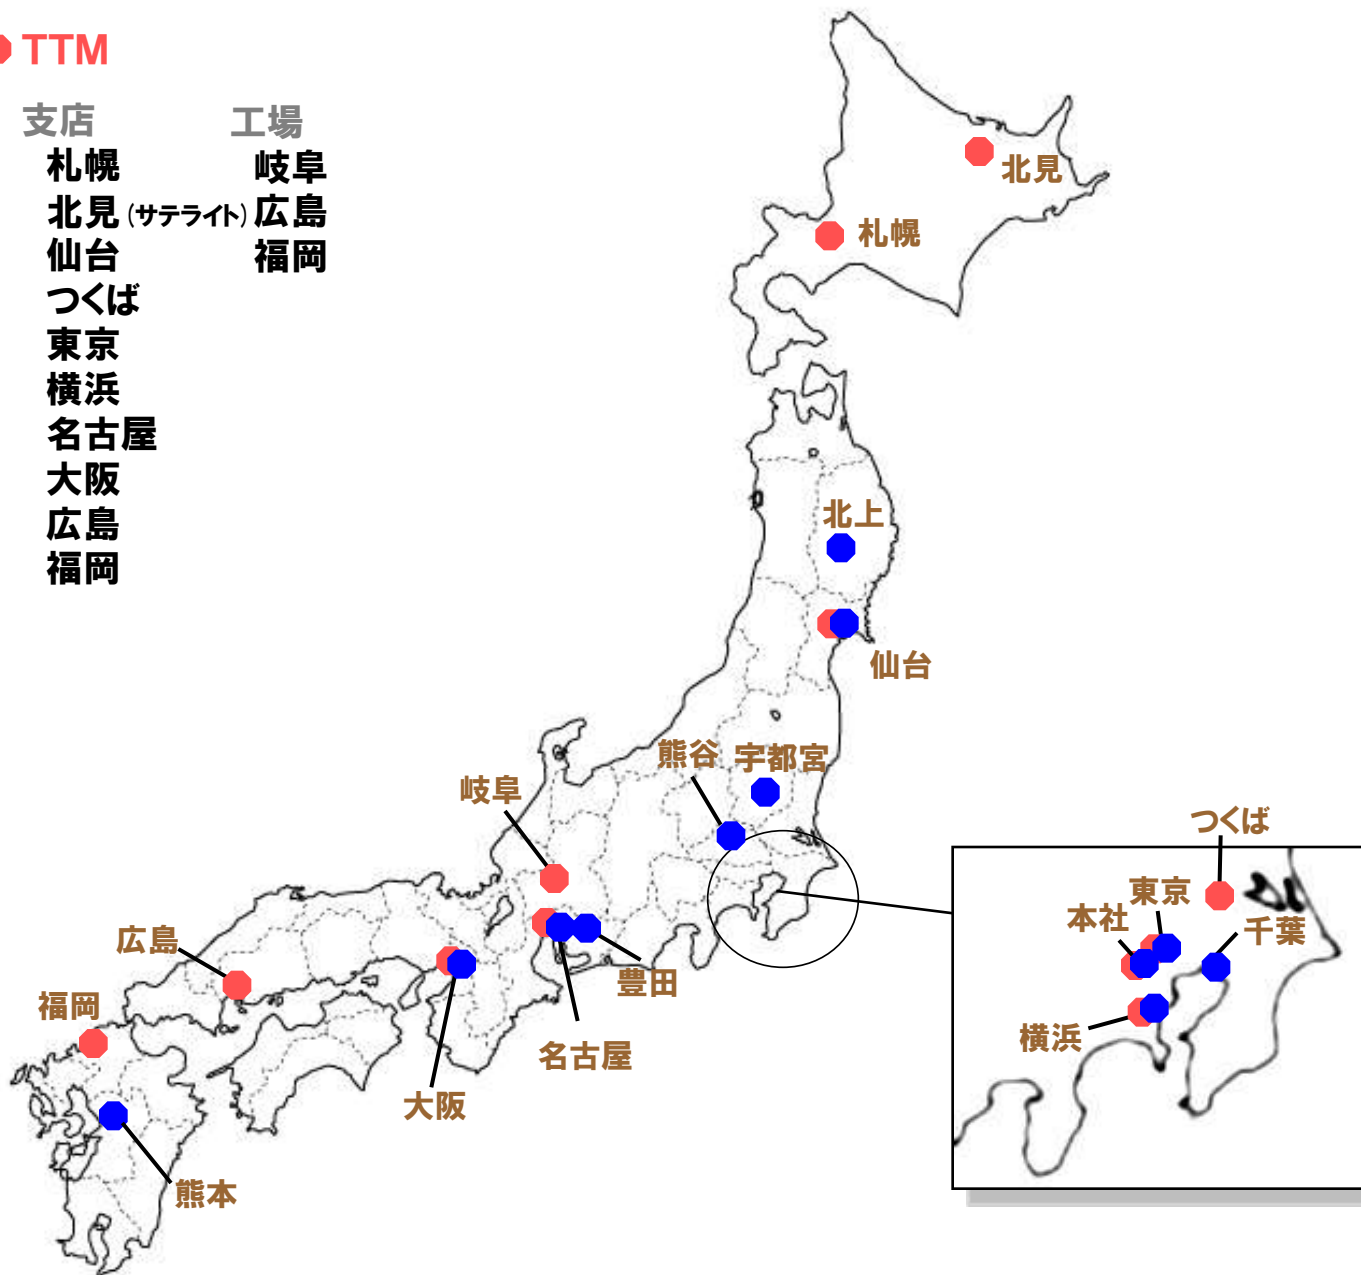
TTM

| 支店 | 工場 |
|---|---|
| 札幌 | 岐阜 |
| 北見 (サテライト) | 広島 |
| 仙台 | 福岡 |
| つくば | |
| 東京 | |
| 横浜 | |
| 名古屋 | |
| 大阪 | |
| 広島 | |
| 福岡 | |

北見
札幌
北上
仙台
熊谷
宇都宮
岐阜
つくば
東京
本社
千葉
横浜
広島
福岡
豊田
名古屋
大阪
熊本